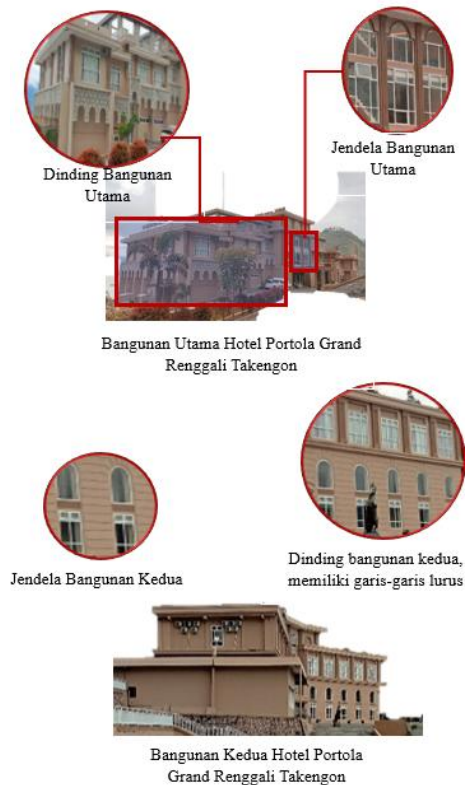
Dinding Bangunan Utama

Jendela Bangunan Utama

Bangunan Utama Hotel Portola Grand Renggali Takengon

Jendela Bangunan Kedua

Dinding bangunan kedua, memiliki garis-garis lurus

Bangunan Kedua Hotel Portola Grand Renggali Takengon